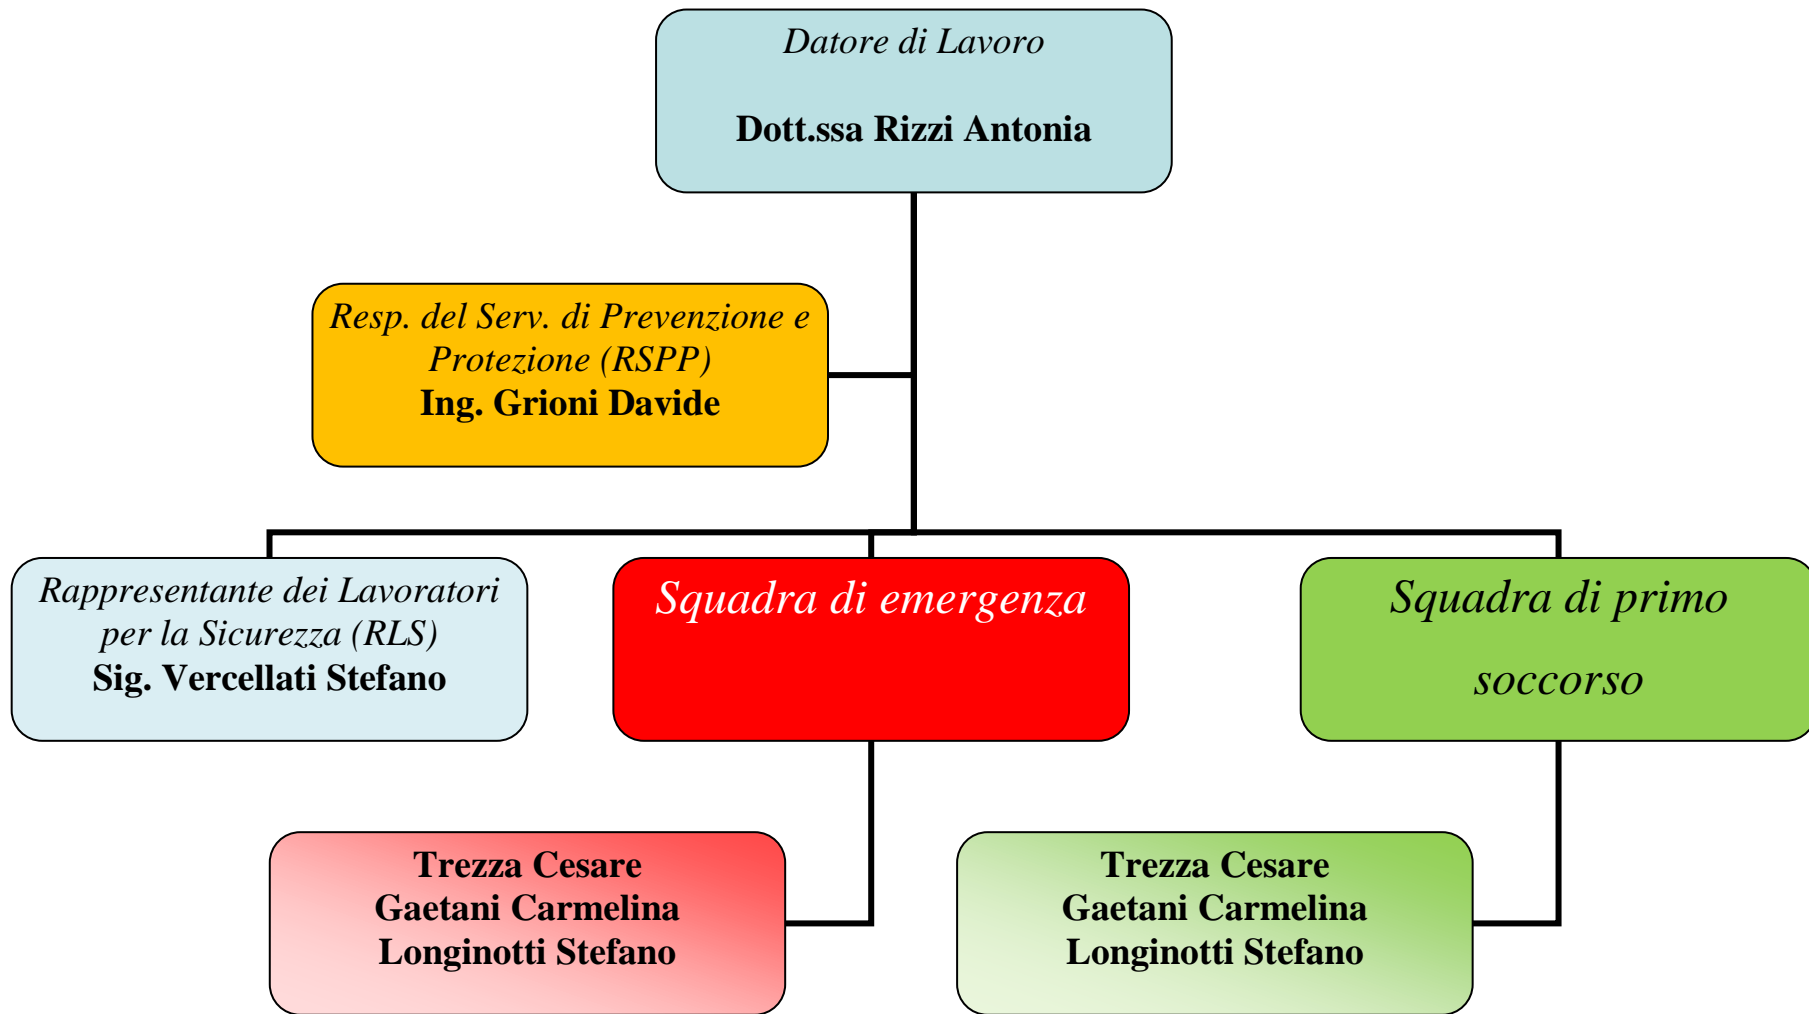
Datore di Lavoro

Dott.ssa Rizzi Antonia

Resp. del Serv. di Prevenzione e Protezione (RSPP)
Ing. Grioni Davide

Rappresentante dei Lavoratori per la Sicurezza (RLS)
Sig. Vercellati Stefano

Squadra di emergenza

Squadra di primo soccorso

Trezza Cesare
Gaetani Carmelina
Longinotti Stefano

Trezza Cesare
Gaetani Carmelina
Longinotti Stefano